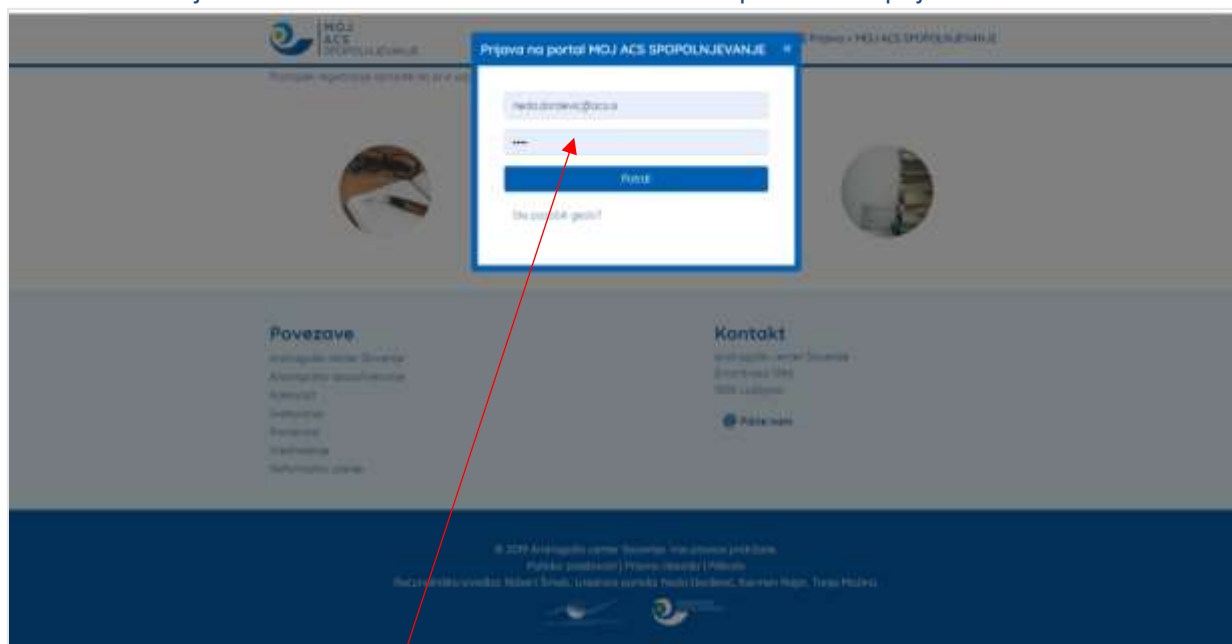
MOJ ACS SPOPOLNJEVANJE

Prijava na portal MOJ ACS SPOPOLNJEVANJE ×

neda.dordevic@acs.si

••••

Potrdi

Ste pozabili geslo?

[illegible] Prijava » MOJ ACS SPOPOLNJEVANJE

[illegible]

Povezave

Andragoški center Slovenije
Andragoško spopolnjevanje
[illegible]
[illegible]
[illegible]
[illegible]
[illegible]

Kontakt

Andragoški center Slovenije
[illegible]
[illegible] Ljubljana

Pišite nam

© 2019 Andragoški center Slovenije. Vse pravice pridržane.
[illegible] | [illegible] | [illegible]
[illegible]